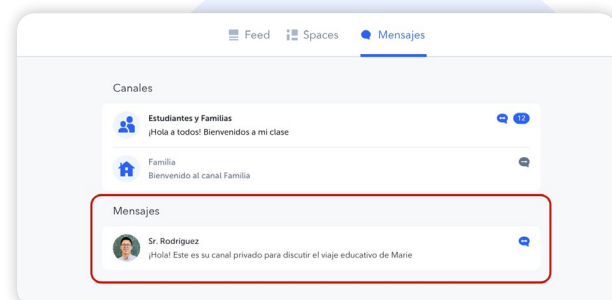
Feed Spaces Mensajes

Canales

Estudiantes y Familias
¡Hola a todos! Bienvenidos a mi clase
12

Familia
Bienvenido al canal Familia

Mensajes

Sr. Rodriguez
¡Hola! Este es su canal privado para discutir el viaje educativo de Marie